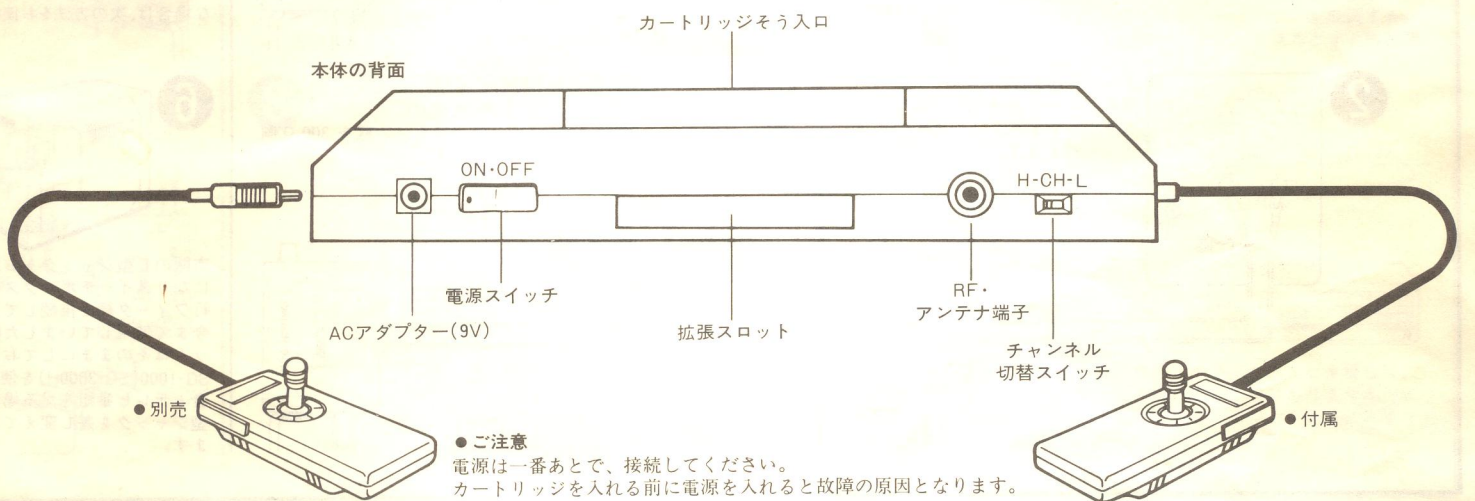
カートリッジそう入口

本体の背面

ON・OFF

H-CH-L

電源スイッチ

ACアダプター(9V)

拡張スロット

RF・
アンテナ端子

チャンネル
切替スイッチ

●別売

●付属

●ご注意
電源は一番あとで、接続してください。
カートリッジを入れる前に電源を入れると故障の原因となります。